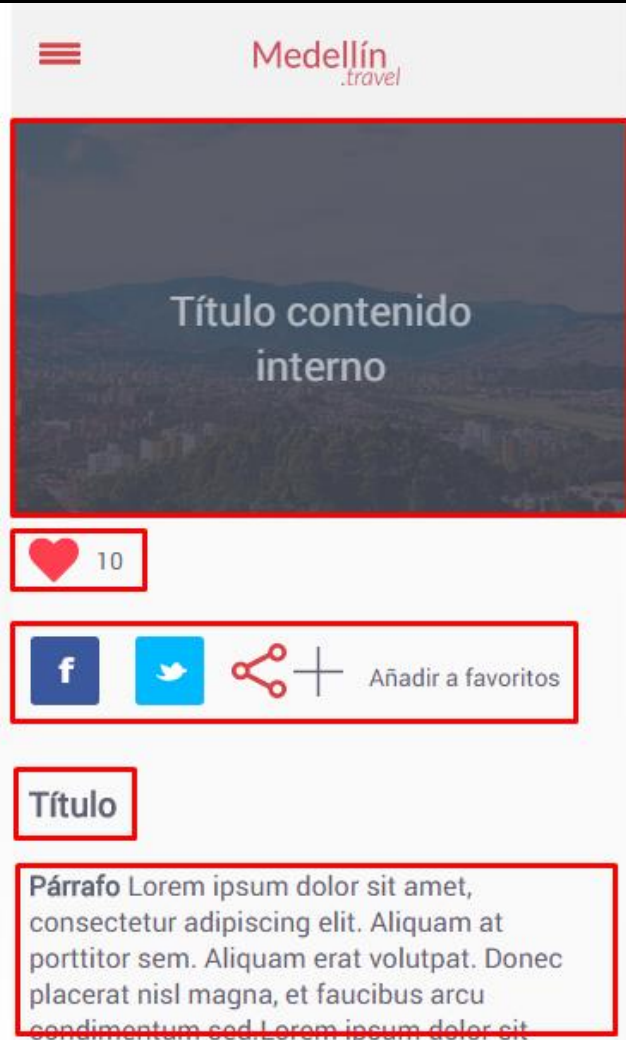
Medellín .travel

Título contenido interno

10

f

Añadir a favoritos

Título

Párrafo Lorem ipsum dolor sit amet, consectetur adipiscing elit. Aliquam at porttitor sem. Aliquam erat volutpat. Donec placerat nisl magna, et faucibus arcu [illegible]